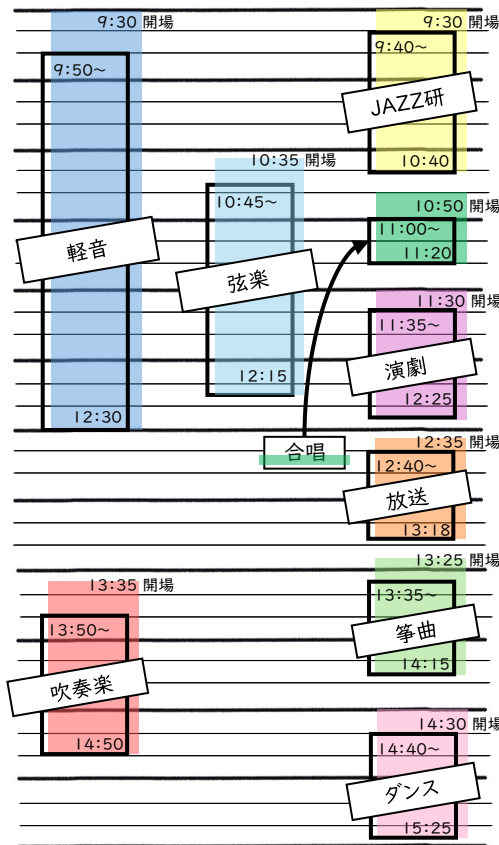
9:30 開場

9:50~

軽音

12:30

10:35 開場

10:45~

弦楽

12:15

合唱

13:35 開場

13:50~

吹奏楽

14:50

9:30 開場

9:40~

JAZZ研

10:40

10:50 開場

11:00~

11:20

11:30 開場

11:35~

演劇

12:25

12:35 開場

12:40~

放送

13:18

13:25 開場

13:35~

箏曲

14:15

14:30 開場

14:40~

ダンス

15:25